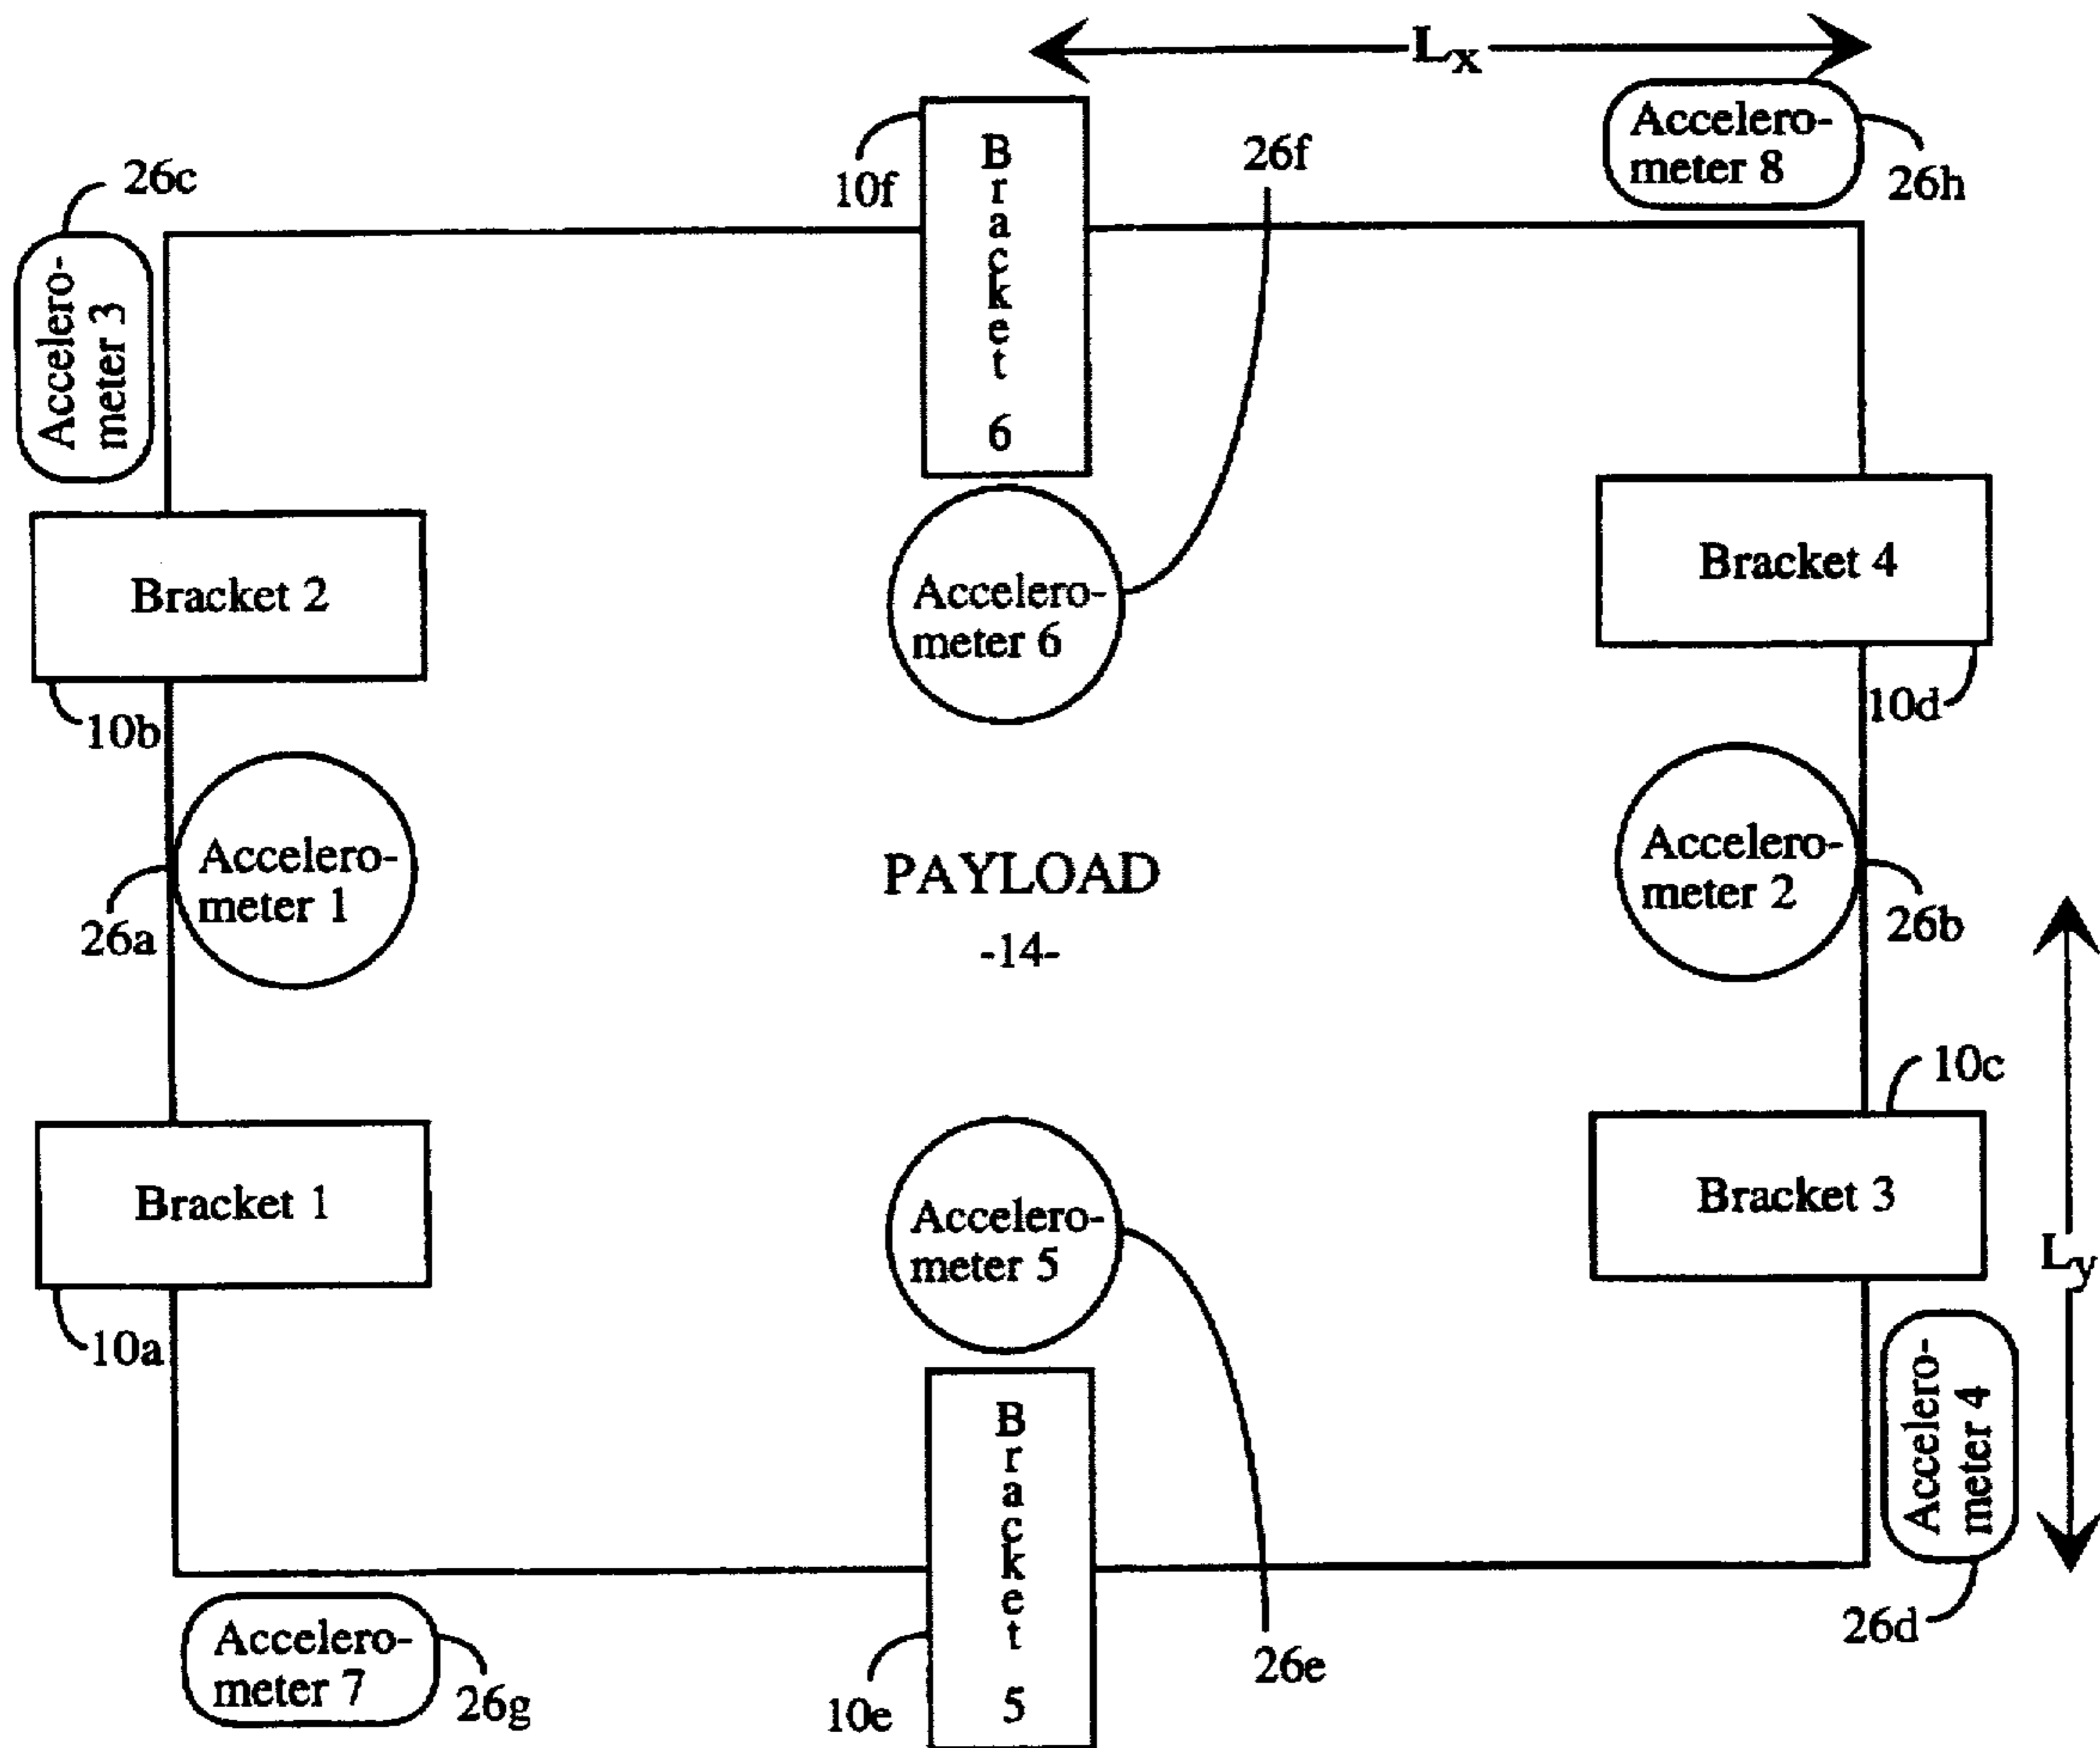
$L_x$

Accelerometer 8

26h

26c

10f

Bracket 6

26f

Accelerometer 3

Bracket 2

Accelerometer 6

Bracket 4

10b

10d

Accelerometer 1

PAYLOAD

-14-

Accelerometer 2

26a

26b

10c

Bracket 1

Accelerometer 5

Bracket 3

$L_y$

10a

Accelerometer 4

Bracket 5

Accelerometer 7

26g

10e

26e

26d